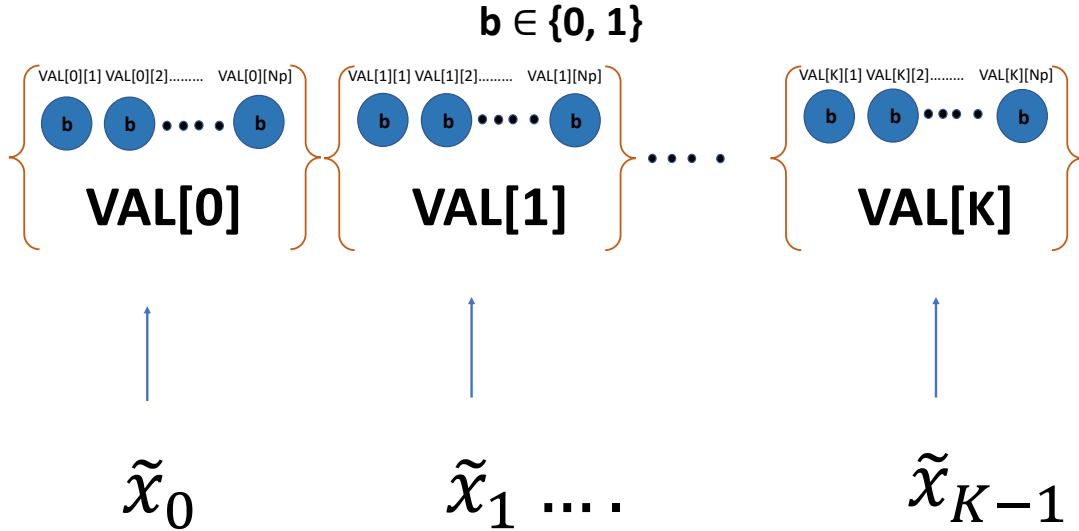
$\mathbf{b} \in \{0, 1\}$

VAL[0][1] VAL[0][2]……… VAL[0][Np]

b b b

VAL[0]

VAL[1][1] VAL[1][2]……… VAL[1][Np]

b b b

VAL[1]

VAL[K][1] VAL[K][2]……… VAL[K][Np]

b b b

VAL[K]

$\tilde{x}_0$ $\tilde{x}_1$ …. $\tilde{x}_{K-1}$